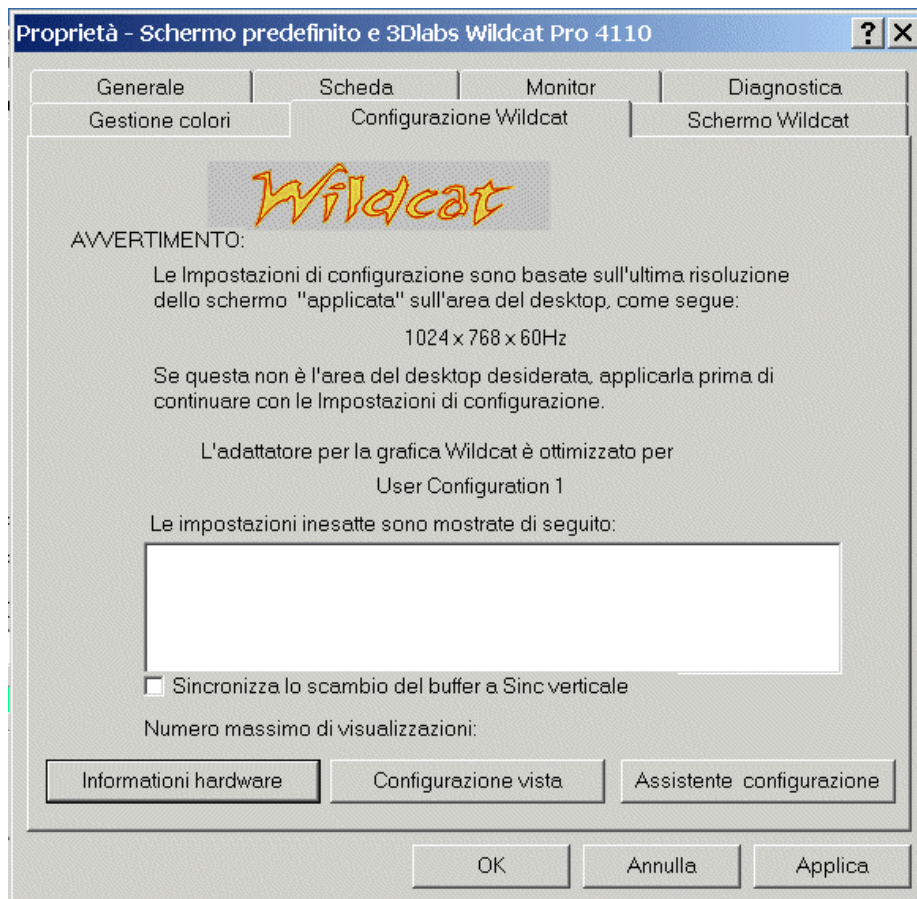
Proprietà - Schermo predefinito e 3Dlabs Wildcat Pro 4110

?

Generale | Scheda | Monitor | Diagnostica

Gestione colori | Configurazione Wildcat | Schermo Wildcat

Wildcat

AVVERTIMENTO:

Le Impostazioni di configurazione sono basate sull'ultima risoluzione dello schermo "applicata" sull'area del desktop, come segue:

1024 x 768 x 60Hz

Se questa non è l'area del desktop desiderata, applicarla prima di continuare con le Impostazioni di configurazione.

L'adattatore per la grafica Wildcat è ottimizzato per

User Configuration 1

Le impostazioni inesatte sono mostrate di seguito:

Sincronizza lo scambio del buffer a Sinc verticale

Numero massimo di visualizzazioni:

Informationi hardware

Configurazione vista

Assistente configurazione

OK

Annulla

Applica